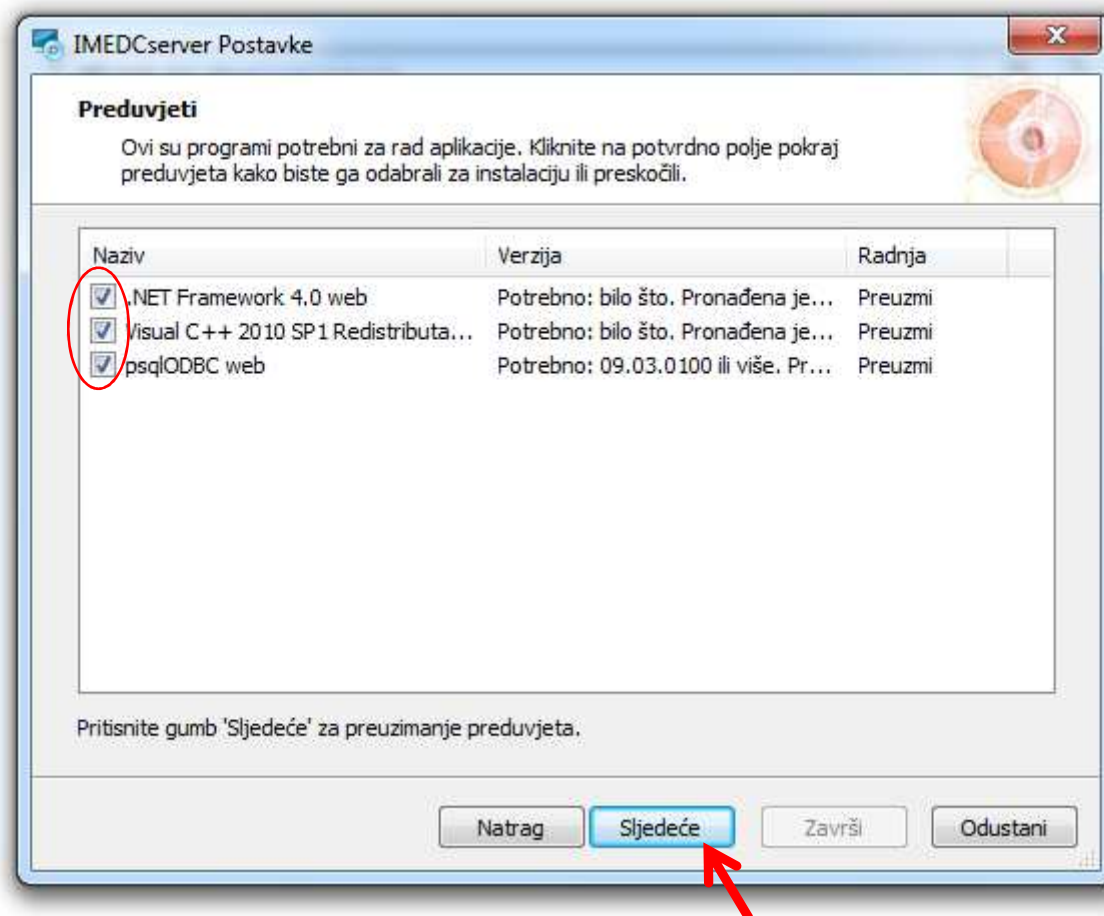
IMEDCserver Postavke

Preduvjeti

Ovi su programi potrebni za rad aplikacije. Kliknite na potvrdno polje pokraj preduvjeta kako biste ga odabrali za instalaciju ili preskočili.

| Naziv | Verzija | Radnja |
|---|---|---|
| .NET Framework 4.0 web | Potrebno: bilo što. Pronađena je... | Preuzmi |
| Visual C++ 2010 SP1 Redistributa... | Potrebno: bilo što. Pronađena je... | Preuzmi |
| psqlODBC web | Potrebno: 09.03.0100 ili više. Pr... | Preuzmi |

Pritisnite gumb 'Sljedeće' za preuzimanje preduvjeta.

Natrag Sljedeće Završi Odustani